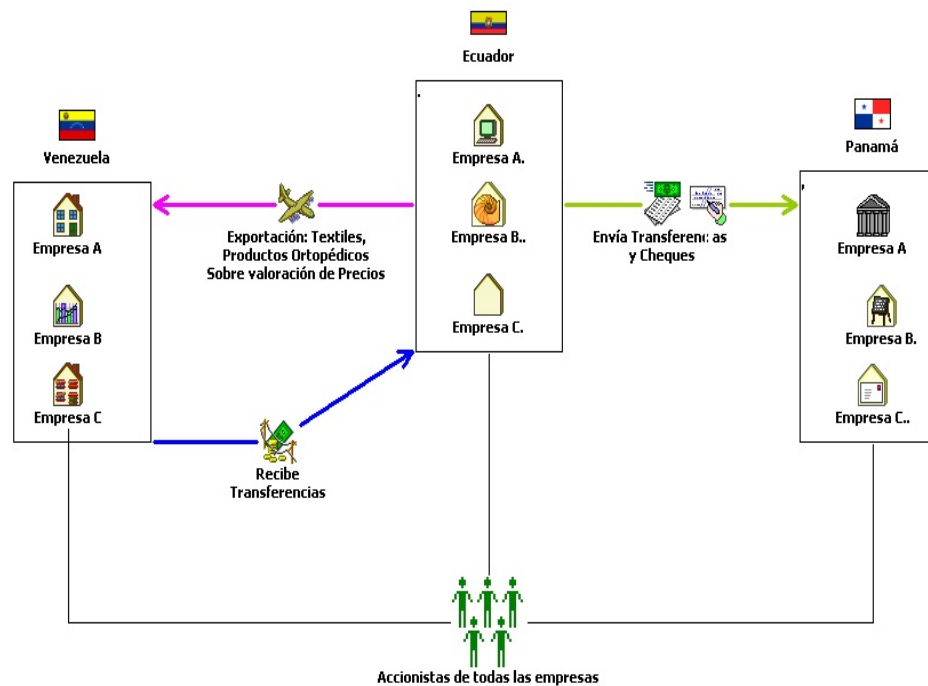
Ecuador

Venezuela

Panamá

Empresa A.

Empresa B..

Empresa C.

Empresa A

Empresa B

Empresa C

Exportación: Textiles, Productos Ortopédicos Sobre valoración de Precios

Envía Transferencias y Cheques

Empresa A

Empresa B.

Empresa C..

Recibe Transferencias

Accionistas de todas las empresas